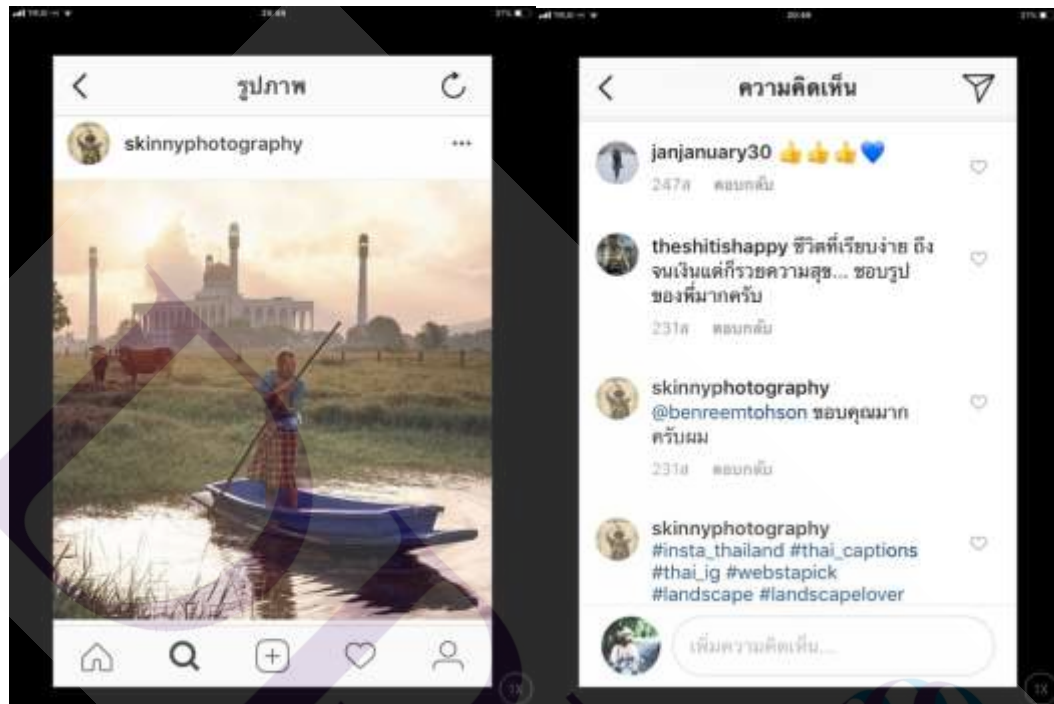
รูปภาพ

skinnyphotography

ความคิดเห็น

janjanuary30 👍👍👍💙
247สั ตอบกลับ

theshitishappy ชีวิตที่เรียบง่าย ถึงจนเงินแต่ก็รวยความสุข... ชอบรูปของพี่มากครับ
231สั ตอบกลับ

skinnyphotography @benreemtohson ขอบคุณมากครับผม
231สั ตอบกลับ

skinnyphotography #insta_thailand #thai_captions #thai_ig #webstapick #landscape #landscapelover

เพิ่มความคิดเห็น...